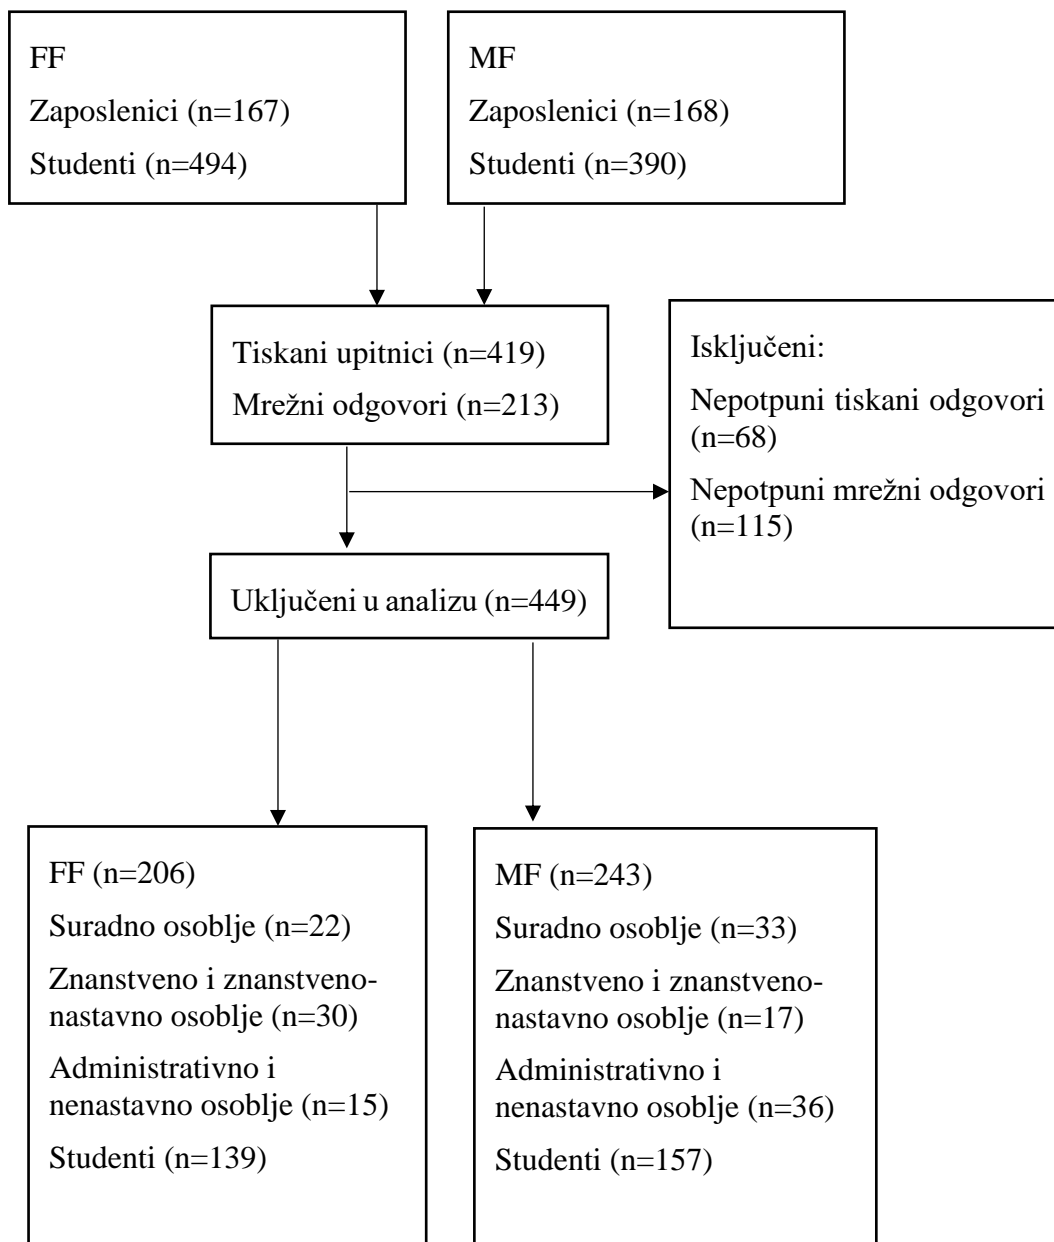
FF

Zaposlenici (n=167)

Studenti (n=494)

MF

Zaposlenici (n=168)

Studenti (n=390)

Tiskani upitnici (n=419)

Mrežni odgovori (n=213)

Isključeni:

Nepotpuni tiskani odgovori (n=68)

Nepotpuni mrežni odgovori (n=115)

Uključeni u analizu (n=449)

FF (n=206)

Suradno osoblje (n=22)

Znanstveno i znanstveno-nastavno osoblje (n=30)

Administrativno i nenastavno osoblje (n=15)

Studenti (n=139)

MF (n=243)

Suradno osoblje (n=33)

Znanstveno i znanstveno-nastavno osoblje (n=17)

Administrativno i nenastavno osoblje (n=36)

Studenti (n=157)